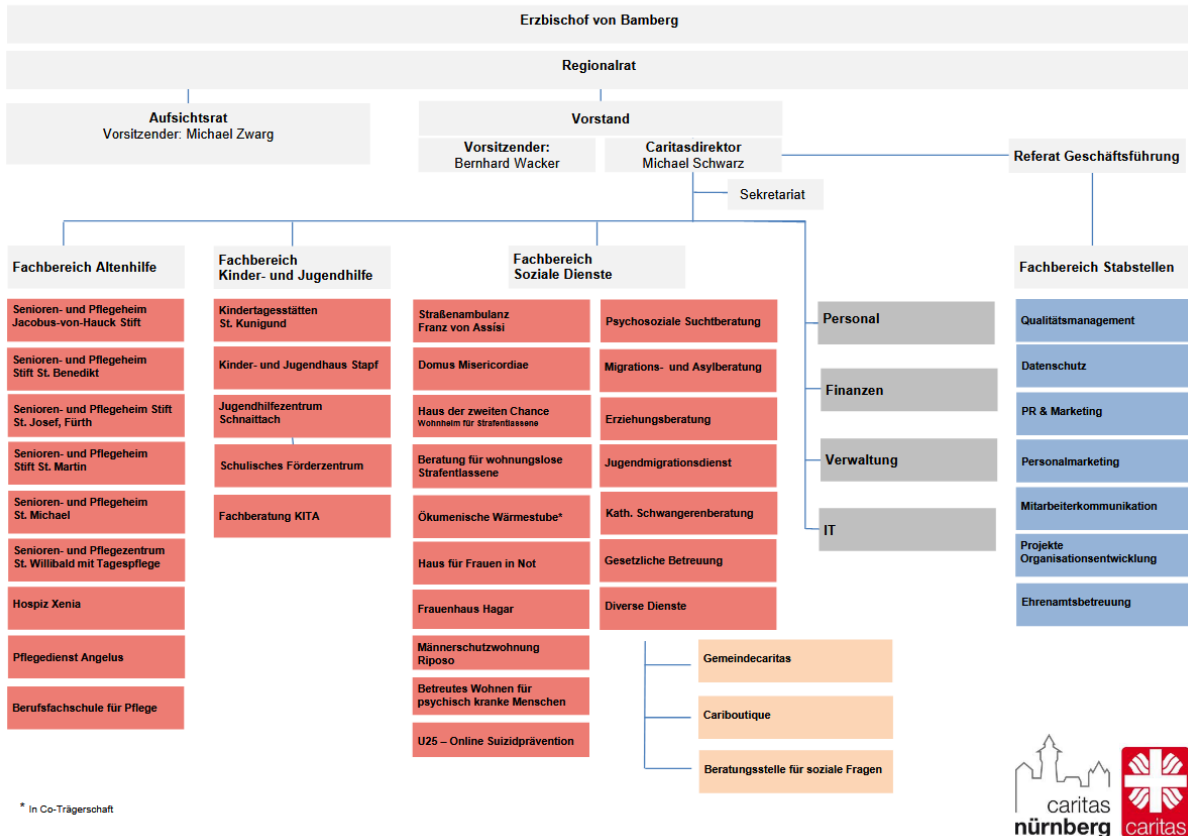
Erzbischof von Bamberg

Regionalrat

Aufsichtsrat
Vorsitzender: Michael Zwarg

Vorstand

Vorsitzender:
Bernhard Wacker

Caritasdirektor
Michael Schwarz

Referat Geschäftsführung

Sekretariat

Fachbereich Altenhilfe

Senioren- und Pflegeheim Jacobus-von-Hauck Stift

Senioren- und Pflegeheim Stift St. Benedikt

Senioren- und Pflegeheim Stift St. Josef, Fürth

Senioren- und Pflegeheim Stift St. Martin

Senioren- und Pflegeheim St. Michael

Senioren- und Pflegezentrum St. Willibald mit Tagespflege

Hospiz Xenia

Pflegedienst Angelus

Berufsfachschule für Pflege

Fachbereich Kinder- und Jugendhilfe

Kindertagesstätten St. Kunigund

Kinder- und Jugendhaus Stapf

Jugendhilfezentrum Schnaittach

Schulisches Förderzentrum

Fachberatung KITA

Fachbereich Soziale Dienste

Straßenambulanz Franz von Assisi

Domus Misericordiae

Haus der zweiten Chance
Wohnheim für Strafentlassene

Beratung für wohnungslose Strafentlassene

Ökumenische Wärmestube*

Haus für Frauen in Not

Frauenhaus Hagar

Männerschutzwohnung Riposo

Betreutes Wohnen für psychisch kranke Menschen

U25 – Online Suizidprävention

Psychosoziale Suchtberatung

Migrations- und Asylberatung

Erziehungsberatung

Jugendmigrationsdienst

Kath. Schwangerenberatung

Gesetzliche Betreuung

Diverse Dienste

Gemeindecaritas

Cariboutique

Beratungsstelle für soziale Fragen

Personal

Finanzen

Verwaltung

IT

Fachbereich Stabstellen

Qualitätsmanagement

Datenschutz

PR & Marketing

Personalmarketing

Mitarbeiterkommunikation

Projekte Organisationsentwicklung

Ehrenamtsbetreuung

* In Co-Trägerschaft

caritas nürnberg

caritas